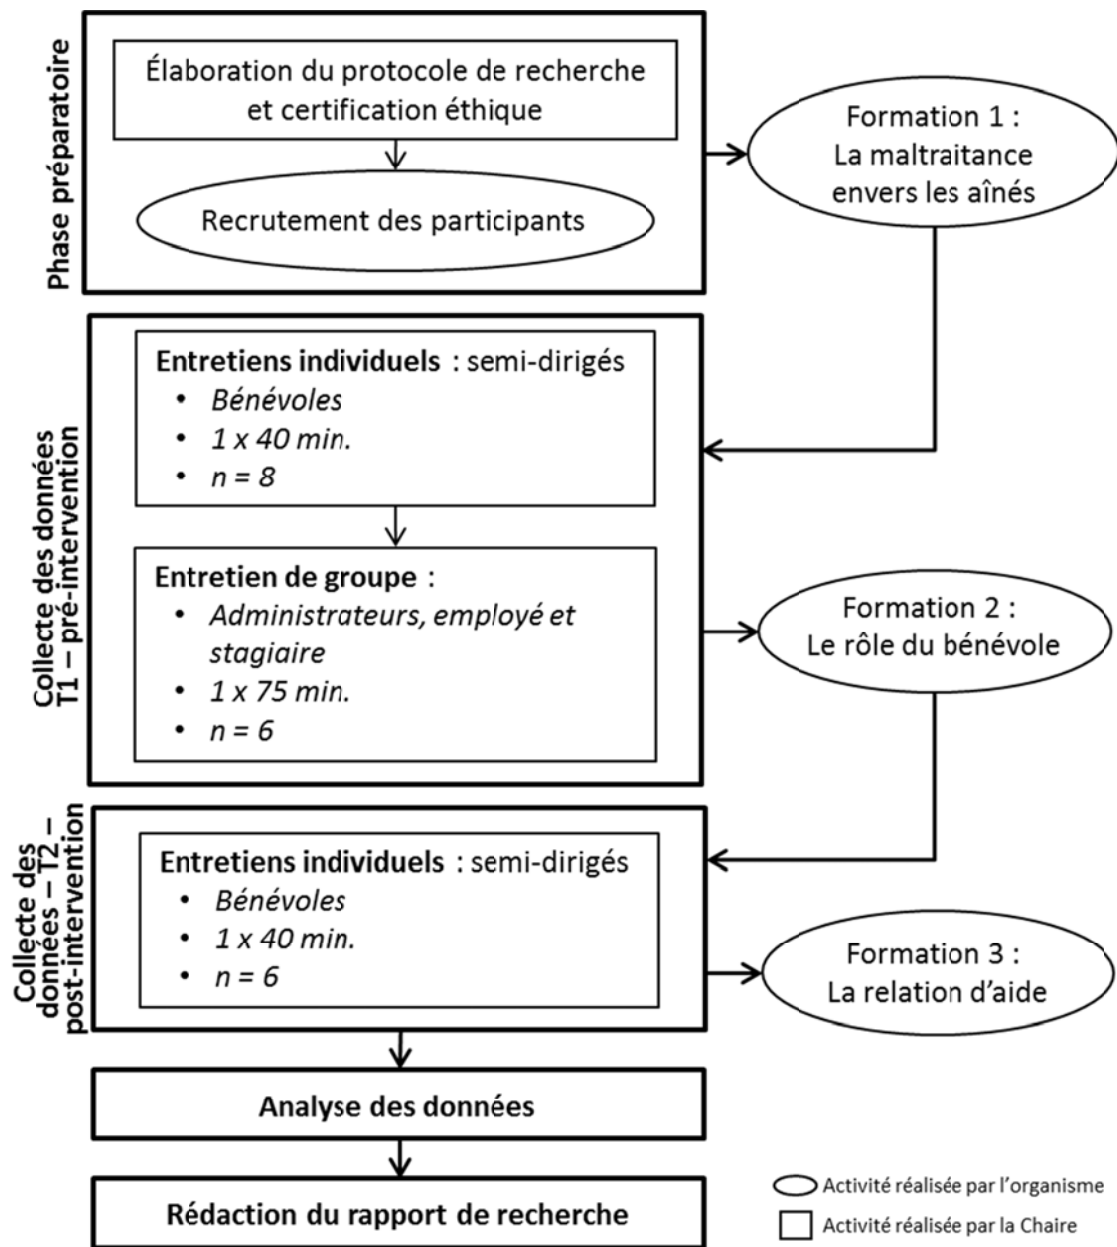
Phase préparatoire

Élaboration du protocole de recherche et certification éthique

Recrutement des participants

Formation 1 : La maltraitance envers les aînés

Collecte des données T1 – pré-intervention

**Entretiens individuels** : semi-dirigés
- *Bénévoles*
- *1 x 40 min.*
- *n = 8*

**Entretien de groupe** :
- *Administrateurs, employé et stagiaire*
- *1 x 75 min.*
- *n = 6*

Formation 2 : Le rôle du bénévole

Collecte des données – T2 – post-intervention

**Entretiens individuels** : semi-dirigés
- *Bénévoles*
- *1 x 40 min.*
- *n = 6*

Formation 3 : La relation d'aide

**Analyse des données**

**Rédaction du rapport de recherche**

Activité réalisée par l'organisme

Activité réalisée par la Chaire